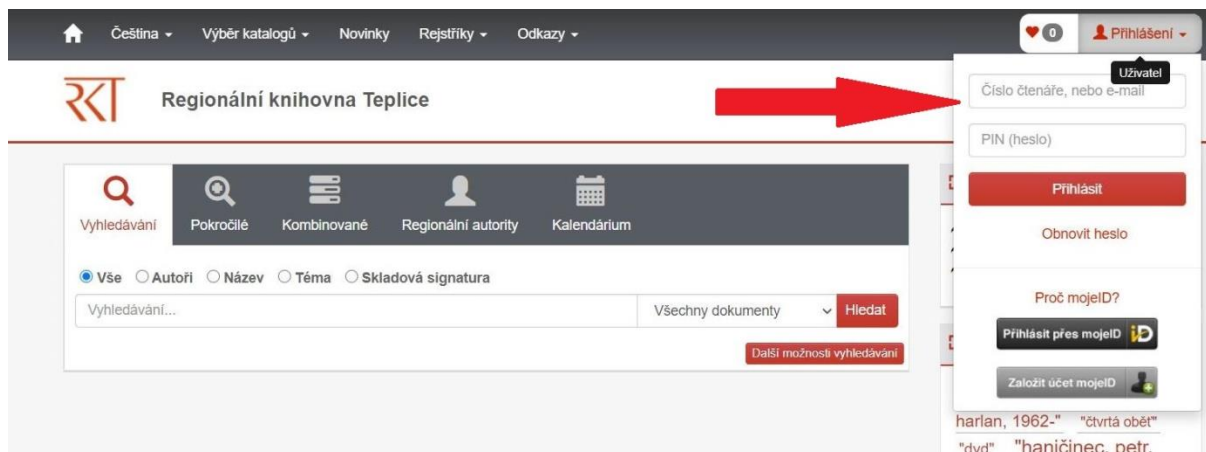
Čeština ▾ Výběr katalogů ▾ Novinky Rejstříky ▾ Odkazy ▾

0 Přihlášení ▾

Uživatel

Regionální knihovna Teplice

Číslo čtenáře, nebo e-mail

PIN (heslo)

Přihlásit

Obnovit heslo

Proč mojeID?

Přihlásit přes mojeID

Založit účet mojeID

Vyhledávání Pokročilé Kombinované Regionální autority Kalendárium

Vše Autoři Název Téma Skladová signatura

Vyhledávání...

Všechny dokumenty

Hledat

Další možnosti vyhledávání

harlan, 1962-" "čtvrtá oběť" "dvd" "haničinec, petr,